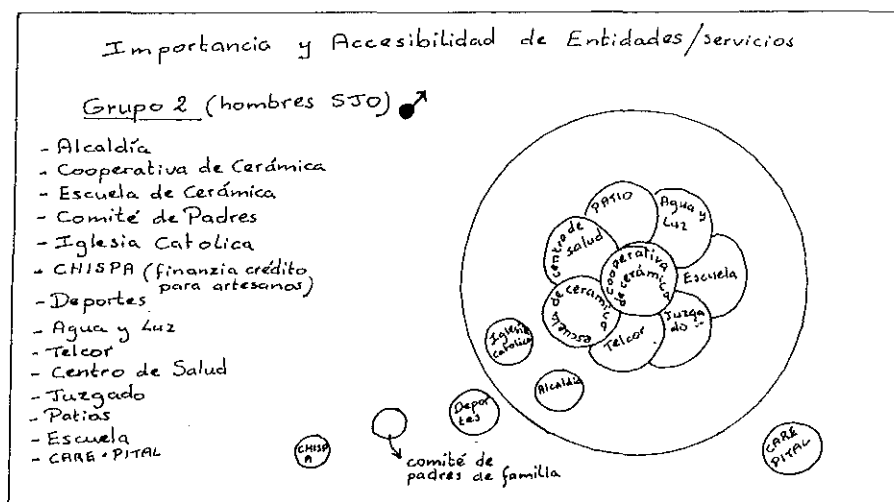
Importancia y Accesibilidad de Entidades/servicios

Grupo 2 (hombres SJO) ♂

- Alcaldía
- Cooperativa de Cerámica
- Escuela de Cerámica
- Comité de Padres
- Iglesia Catolica
- CHISPA (finanzia crédito para artesanos)
- Deportes
- Agua y Luz
- Telcor
- Centro de Salud
- Juzgado
- Patias
- Escuela
- CARE • PITAL

PATIO
Agua y Luz
centro de salud
cooperativa de cerámica
Escuela
escuela de cerámica
Juzgado
Telcor
Iglesia catolica
Alcaldía
Deportes
CHISPA
comité de padres de familla
CARE PITAL